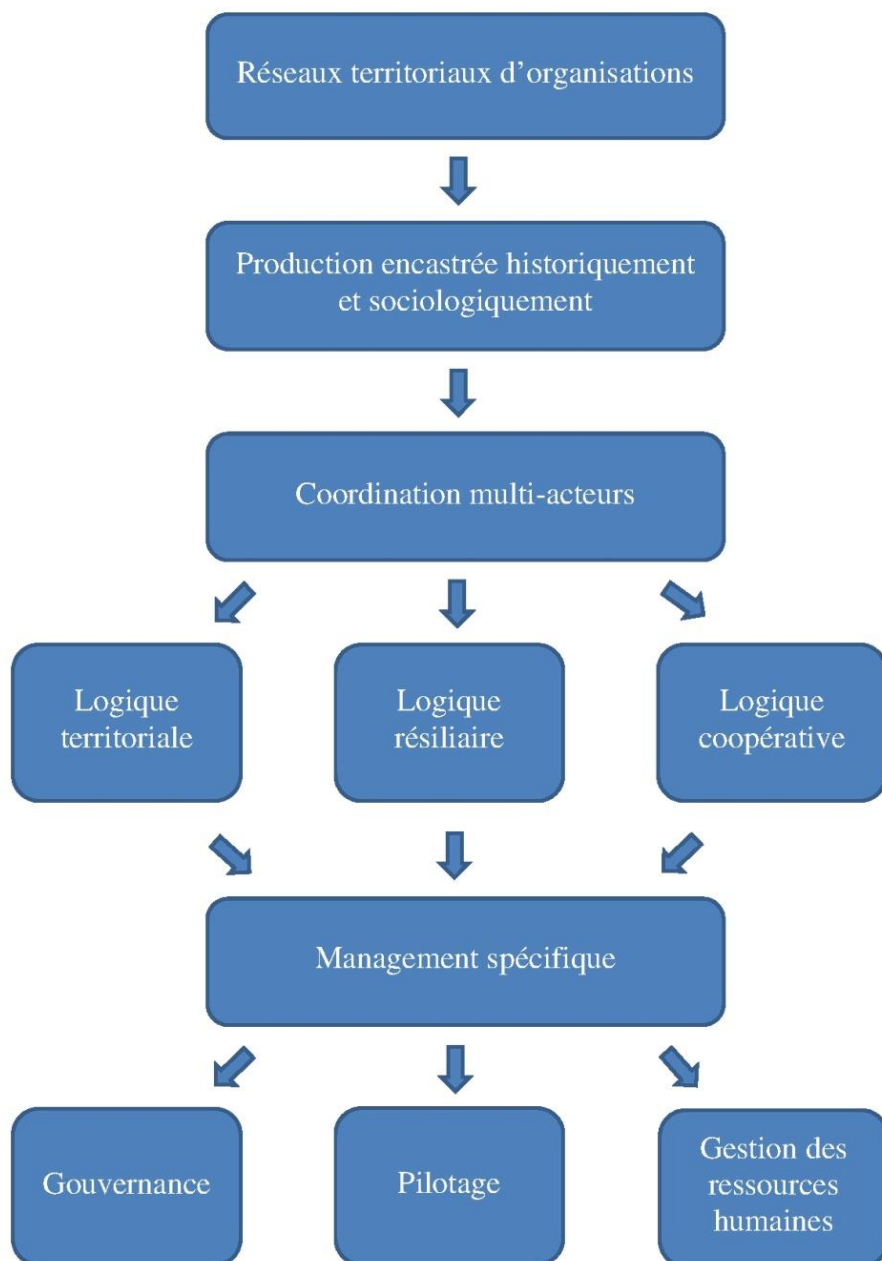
Réseaux territoriaux d'organisations

Production encastrée historiquement et sociologiquement

Coordination multi-acteurs

Logique territoriale

Logique résiliaire

Logique coopérative

Management spécifique

Gouvernance

Pilotage

Gestion des ressources humaines